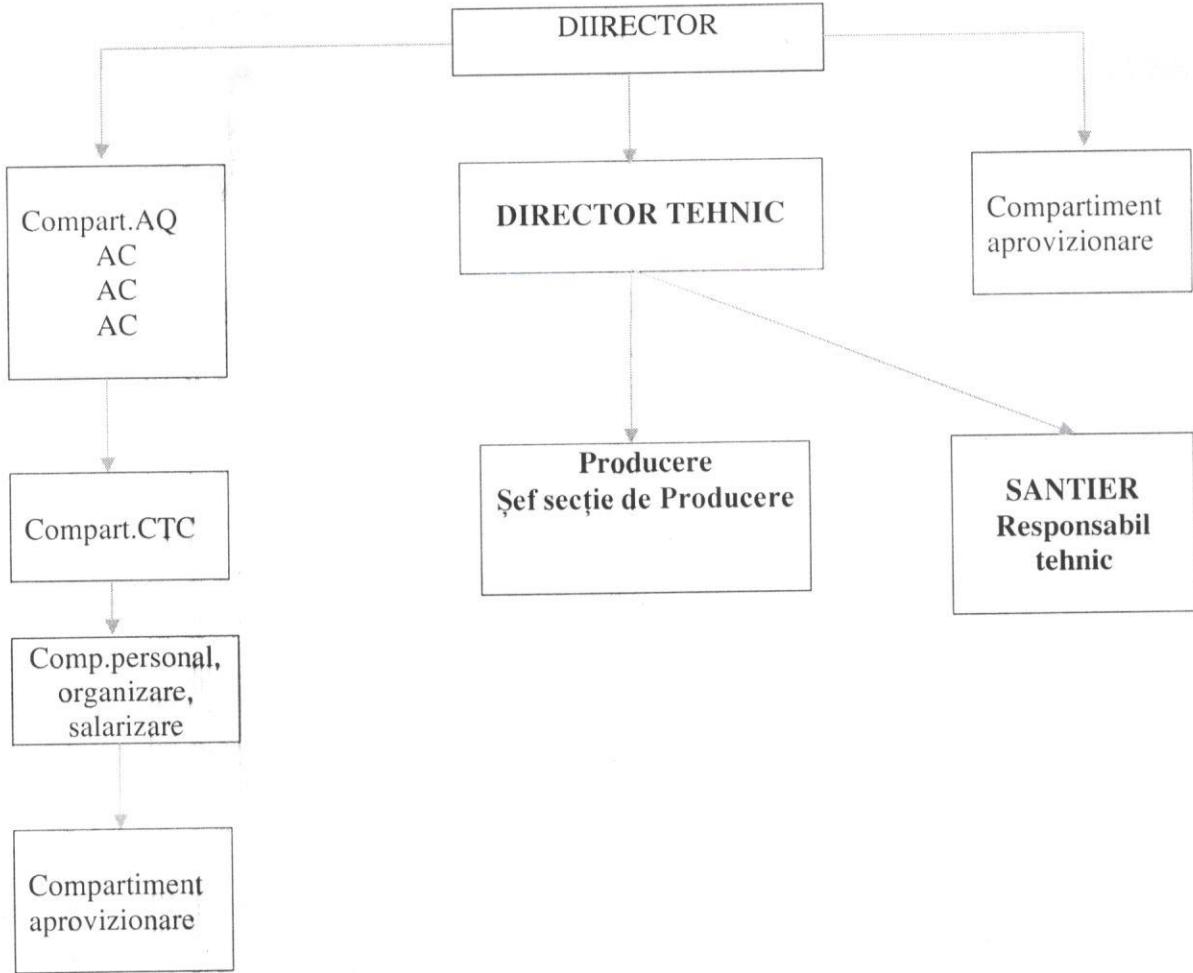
DIIRECTOR

Compart.AQ
AC
AC
AC

DIRECTOR TEHNIC

Compartiment aprovizionare

Producere
Şef secţie de Producere

SANTIER
Responsabil tehnic

Compart.CTC

Comp.personal, organizare, salarizare

Compartiment aprovizionare